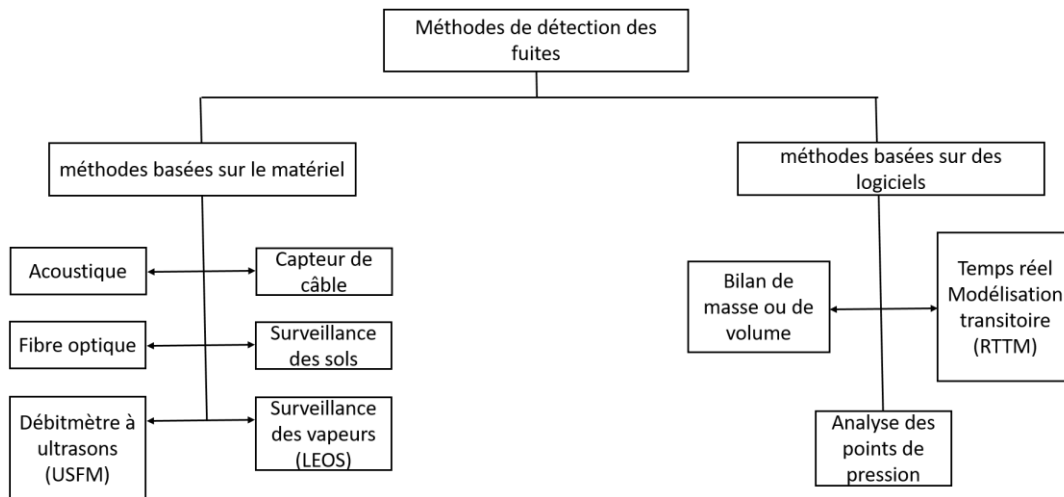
Méthodes de détection des fuites

méthodes basées sur le matériel

Acoustique

Capteur de câble

Fibre optique

Surveillance des sols

Débitmètre à ultrasons (USFM)

Surveillance des vapeurs (LEOS)

méthodes basées sur des logiciels

Bilan de masse ou de volume

Temps réel Modélisation transitoire (RTTM)

Analyse des points de pression